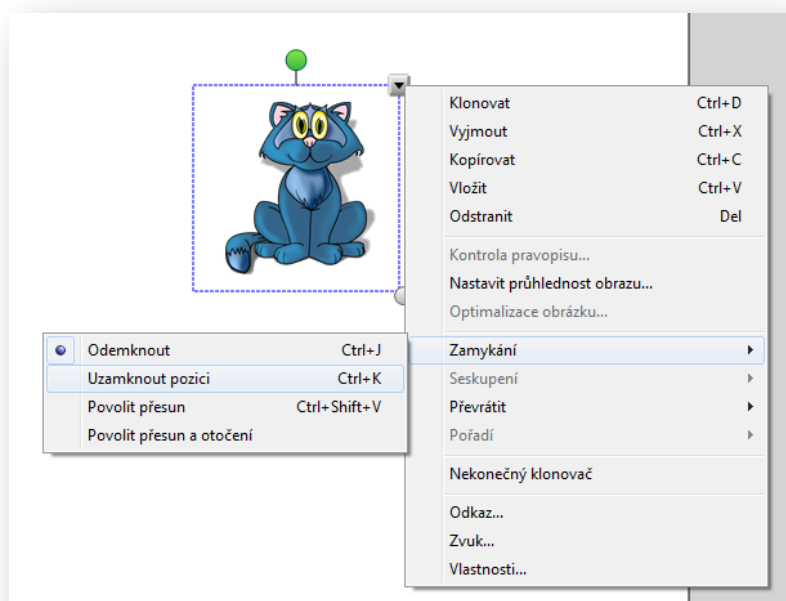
Klonovat Ctrl+D
Vyjmout Ctrl+X
Kopírovat Ctrl+C
Vložit Ctrl+V
Odstranit Del

Kontrola pravopisu...
Nastavit průhlednost obrazu...
Optimalizace obrázku...

Zamykání
Seskupení
Převrátit
Pořadí

Nekonečný klonovač

Odkaz...
Zvuk...
Vlastnosti...

Odemknout Ctrl+J
Uzamknout pozici Ctrl+K
Povolit přesun Ctrl+Shift+V
Povolit přesun a otočení